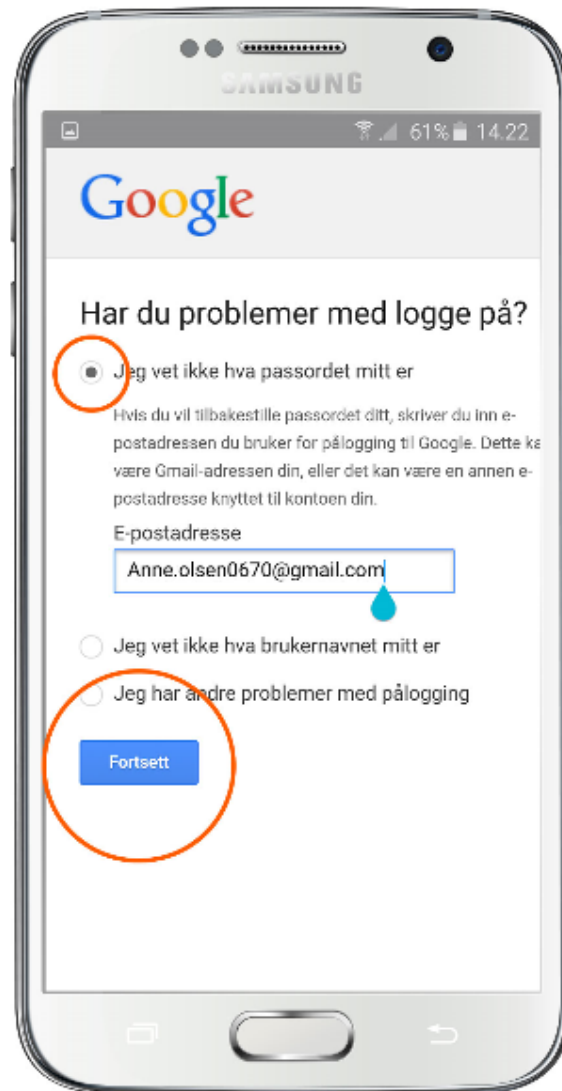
SAMSUNG

61% 14.22

Google

Har du problemer med logge på?

Jeg vet ikke hva passordet mitt er

Hvis du vil tilbakestille passordet ditt, skriver du inn e-postadressen du bruker for pålogging til Google. Dette ka være Gmail-adressen din, eller det kan være en annen e-postadresse knyttet til kontoen din.

E-postadresse

Anne.olsen0670@gmail.com

Jeg vet ikke hva brukernavnet mitt er

Jeg har andre problemer med pålogging

Fortsett